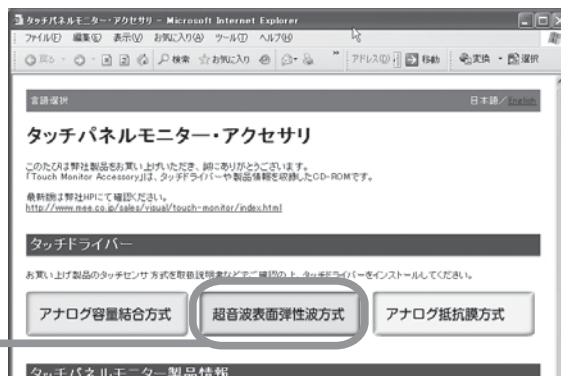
タッチパネルモニター・アクセサリ - Microsoft Internet Explorer

ファイル(F) 編集(E) 表示(V) お気に入り(A) ツール(T) ヘルプ(H)

戻る 検索 お気に入り アドレス(D) 移動 変換 選択

言語選択

日本語 / English

タッチパネルモニター・アクセサリ

このたびは弊社製品をお買い上げいただき、誠にありがとうございます。
「Touch Monitor Accessory」は、タッチドライバーや製品情報を収録したCD-ROMです。

最新版は弊社HPにて確認ください。
http://www.mee.co.jp/sales/visual/touch-monitor/index.html

タッチドライバー

お買い上げ製品のタッチセンサ方式を取扱説明書などでご確認の上、タッチドライバーをインストールしてください。

アナログ容量結合方式

超音波表面弾性波方式

アナログ抵抗膜方式

タッチパネルモニター製品情報